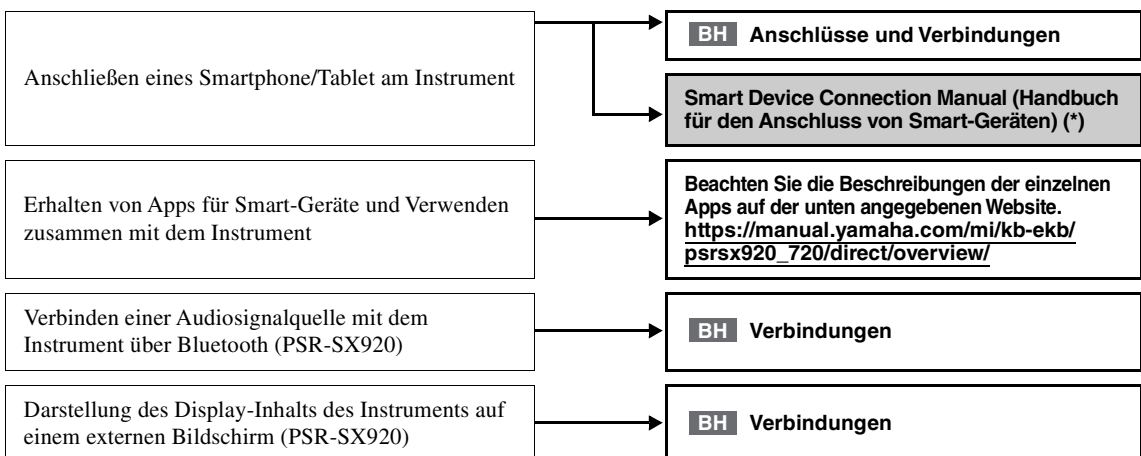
Anschließen eines Smartphone/Tablet am Instrument

BH Anschlüsse und Verbindungen

Smart Device Connection Manual (Handbuch für den Anschluss von Smart-Geräten) (*)

Erhalten von Apps für Smart-Geräte und Verwenden zusammen mit dem Instrument

Beachten Sie die Beschreibungen der einzelnen Apps auf der unten angegebenen Website. https://manual.yamaha.com/mi/kb-ekb/psrsx920_720/direct/overview/

Verbinden einer Audiosignalquelle mit dem Instrument über Bluetooth (PSR-SX920)

BH Verbindungen

Darstellung des Display-Inhalts des Instruments auf einem externen Bildschirm (PSR-SX920)

BH Verbindungen